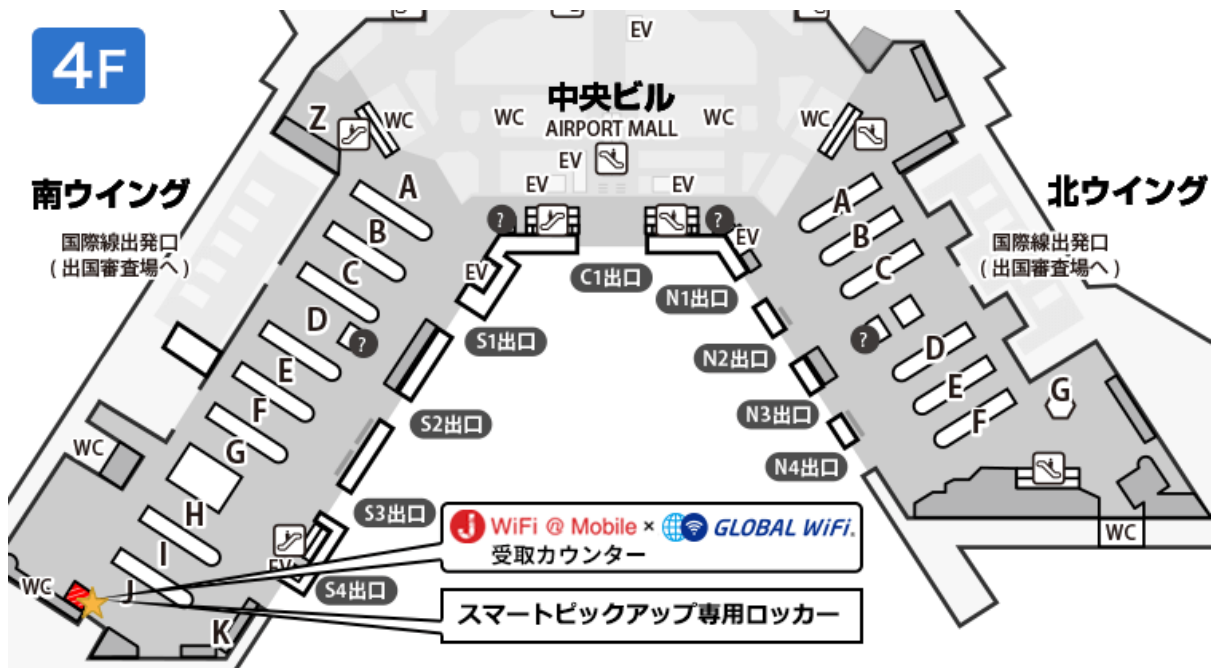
4F

中央ビル
AIRPORT MALL

EV
WC
WC
EV
EV
EV
EV
EV

南ウイング
国際線出発口
（出国審査場へ）

北ウイング
国際線出発口
（出国審査場へ）

Z
WC
A
B
C
D
E
F
G
H
I
J
K
WC
WC
EV

WC
A
B
C
D
E
F
G
WC

C1出口
N1出口
N2出口
N3出口
N4出口
S1出口
S2出口
S3出口
S4出口

WiFi @ Mobile × GLOBAL WiFi
受取カウンター

スマートピックアップ専用ロッカー